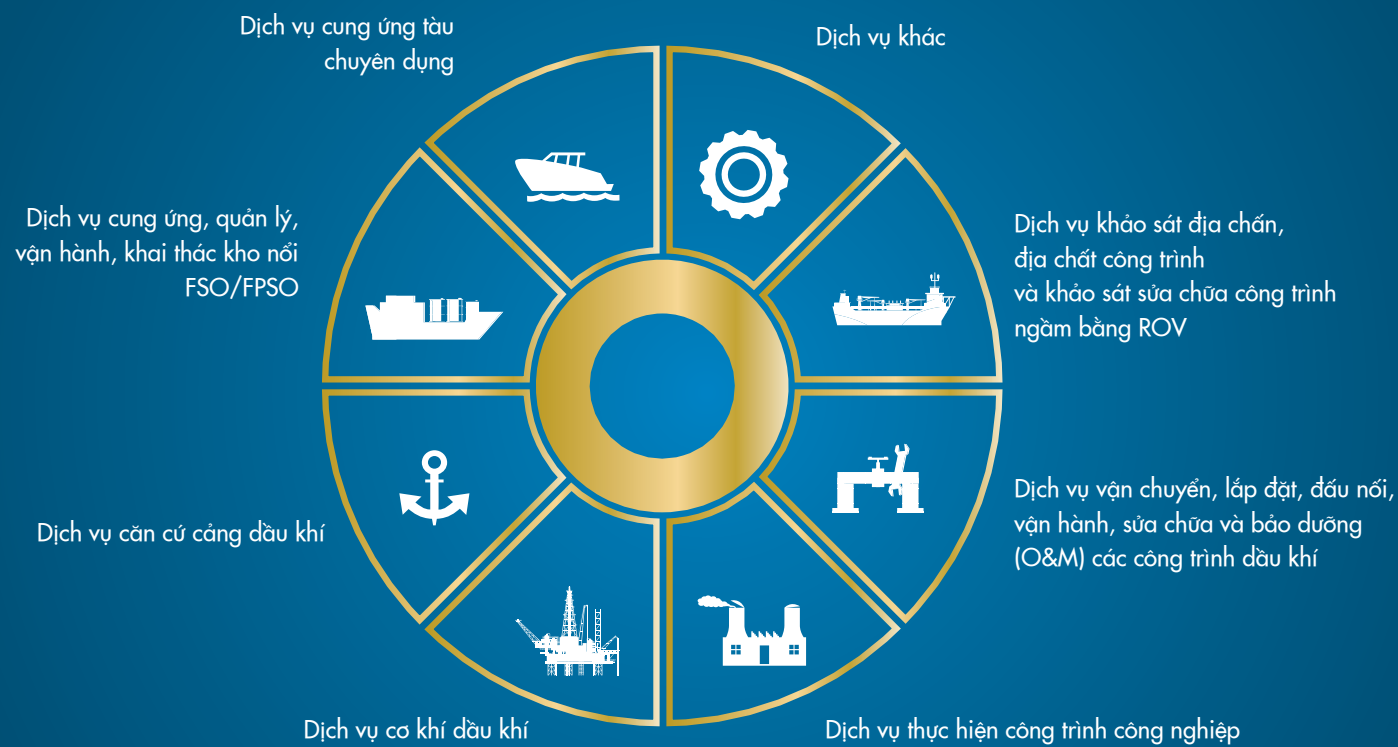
Dịch vụ cung ứng tàu chuyên dụng

Dịch vụ khác

Dịch vụ cung ứng, quản lý, vận hành, khai thác kho nổi FSO/FPSO

Dịch vụ khảo sát địa chấn, địa chất công trình và khảo sát sửa chữa công trình ngầm bằng ROV

Dịch vụ căn cứ cảng dầu khí

Dịch vụ vận chuyển, lắp đặt, đấu nối, vận hành, sửa chữa và bảo dưỡng (O&M) các công trình dầu khí

Dịch vụ cơ khí dầu khí

Dịch vụ thực hiện công trình công nghiệp